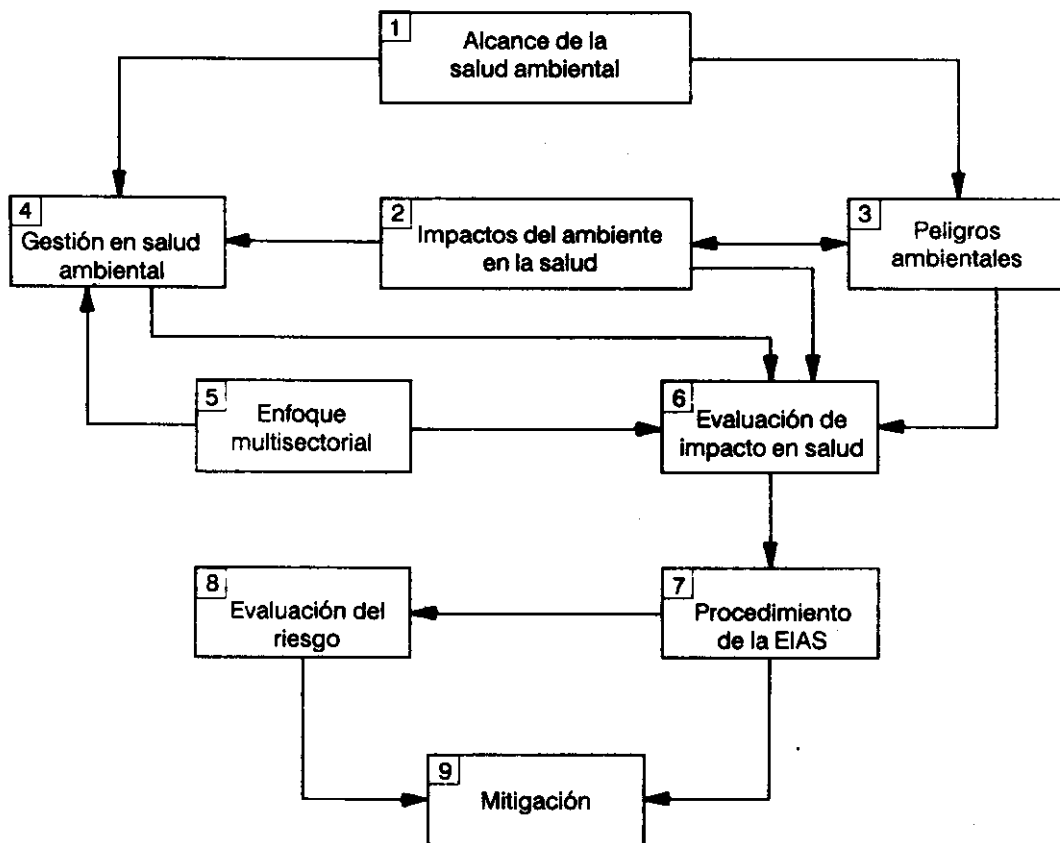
1
Alcance de la salud ambiental

4
Gestión en salud ambiental

2
Impactos del ambiente en la salud

3
Peligros ambientales

5
Enfoque multisectorial

6
Evaluación de impacto en salud

8
Evaluación del riesgo

7
Procedimiento de la EIAS

9
Mitigación